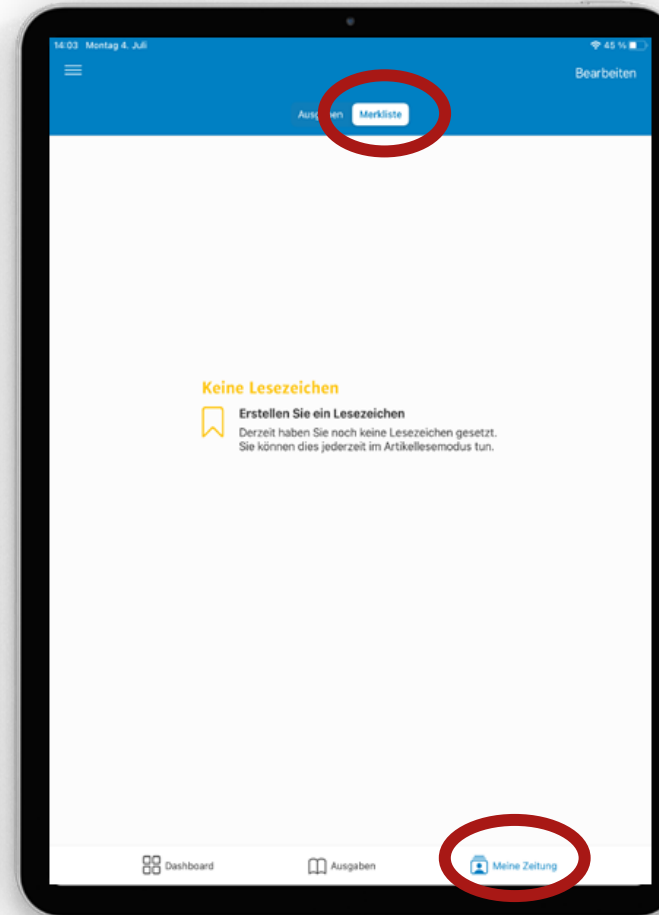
14:03 Montag 4. Juli

45 %

Bearbeiten

Aus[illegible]en Merkliste

Keine Lesezeichen

Erstellen Sie ein Lesezeichen

Derzeit haben Sie noch keine Lesezeichen gesetzt. Sie können dies jederzeit im Artikellesemodus tun.

Dashboard

Ausgaben

Meine Zeitung